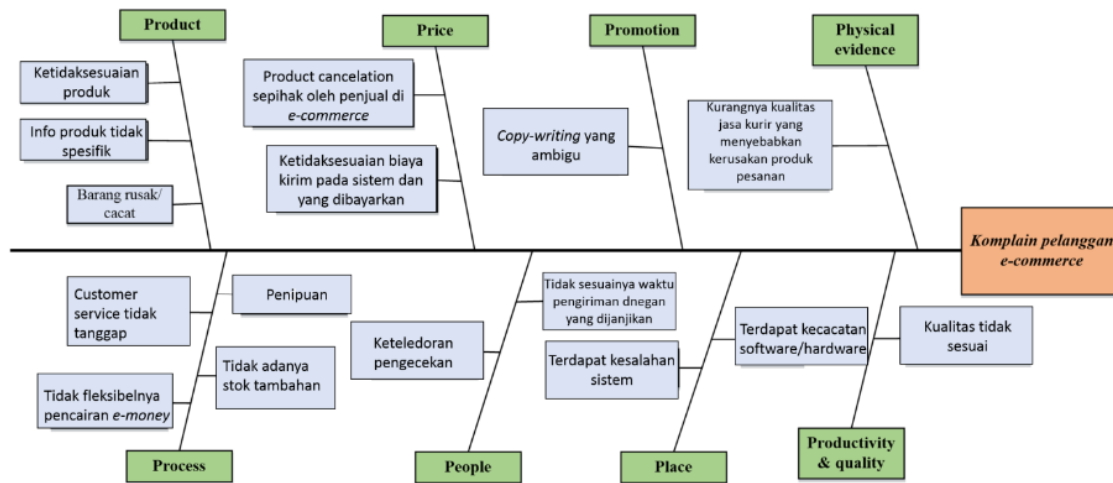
Product

Ketidaksesuaian produk

Info produk tidak spesifik

Barang rusak/ cacat

Price

Product cancelation sepihak oleh penjual di e-commerce

Ketidaksesuaian biaya kirim pada sistem dan yang dibayarkan

Promotion

Copy-writing yang ambigu

Physical evidence

Kurangnya kualitas jasa kurir yang menyebabkan kerusakan produk pesanan

Komplain pelanggan e-commerce

Customer service tidak tanggap

Penipuan

Tidak adanya stok tambahan

Tidak fleksibelnya pencairan e-money

Process

Keteledoran pengecekan

Tidak sesuainya waktu pengiriman dnegan yang dijanjikan

People

Terdapat kesalahan sistem

Terdapat kecacatan software/hardware

Place

Kualitas tidak sesuai

Productivity & quality